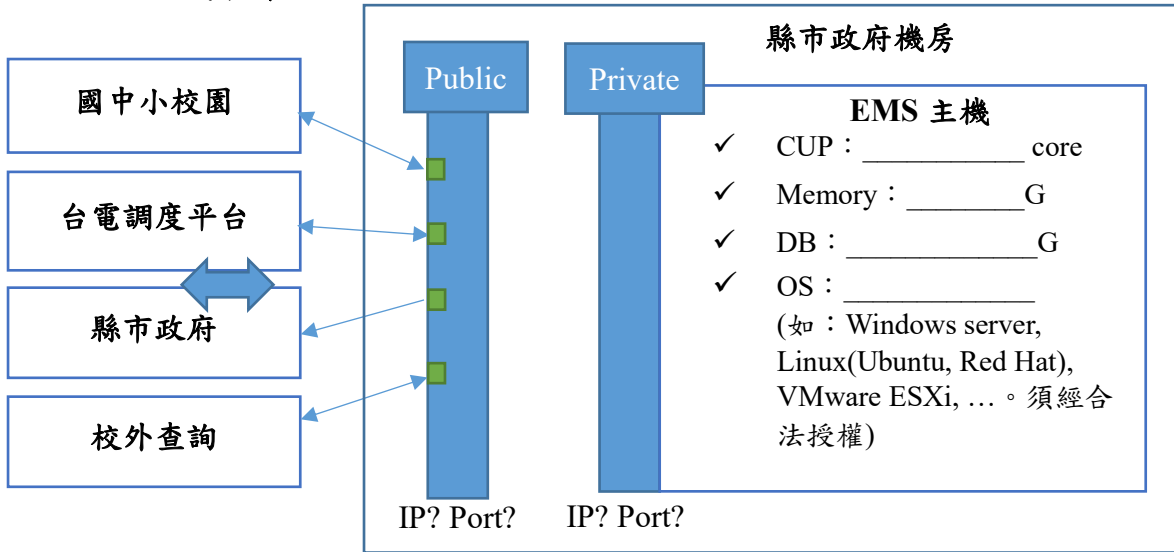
國中小校園

台電調度平台

縣市政府

校外查詢

縣市政府機房

Public

Private

EMS 主機

✓ CUP：___________ core

✓ Memory：________G

✓ DB：_____________G

✓ OS：_____________ (如：Windows server, Linux(Ubuntu, Red Hat), VMware ESXi, …。須經合法授權)

IP? Port?

IP? Port?